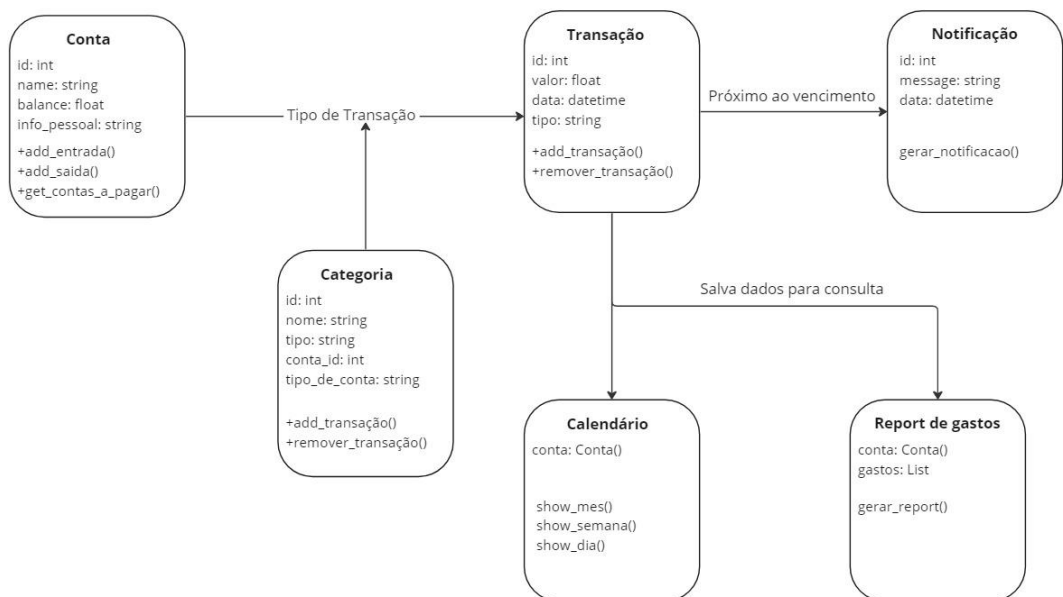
Conta
id: int
name: string
balance: float
info_pessoal: string
+add_entrada()
+add_saida()
+get_contas_a_pagar()

Tipo de Transação

Transação
id: int
valor: float
data: datetime
tipo: string
+add_transação()
+remover_transação()

Próximo ao vencimento

Notificação
id: int
message: string
data: datetime
gerar_notificacao()

Categoria
id: int
nome: string
tipo: string
conta_id: int
tipo_de_conta: string
+add_transação()
+remover_transação()

Salva dados para consulta

Calendário
conta: Conta()
show_mes()
show_semana()
show_dia()

Report de gastos
conta: Conta()
gastos: List
gerar_report()